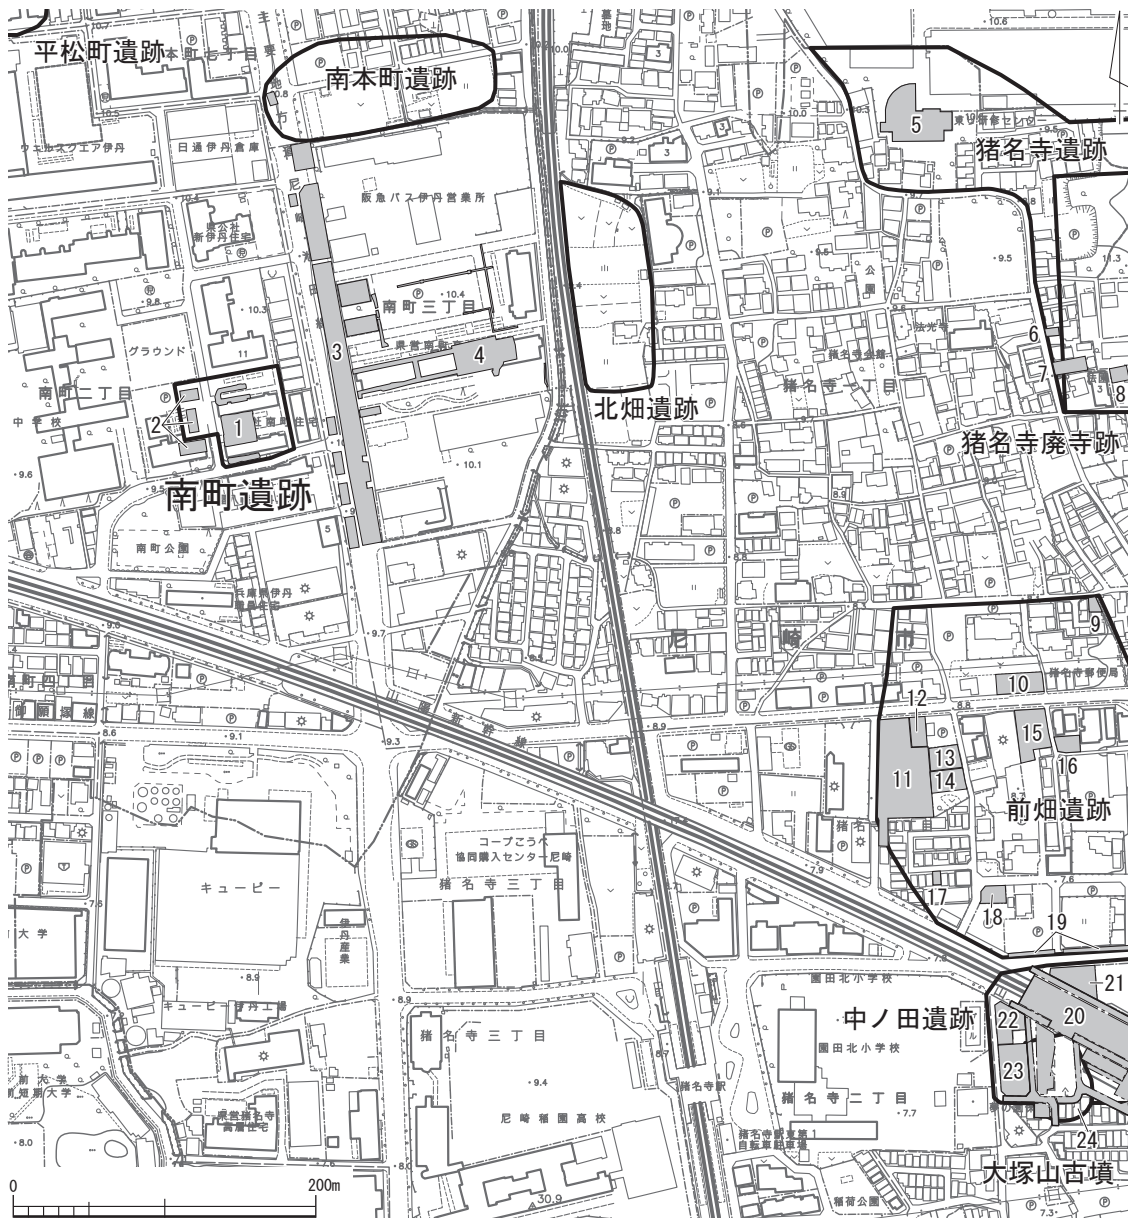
平松町遺跡
南本町遺跡
猪名寺遺跡
北畑遺跡
猪名寺廃寺跡
南町遺跡
前畑遺跡
中ノ田遺跡
大塚山古墳

日通伊丹倉庫
阪急バス伊丹営業所
南町三丁目
南町二丁目
グラウンド
南町公園
猪名寺一丁目
猪名寺郵便局
キユーピー
コープこうべ
協同購入センター尼崎
猪名寺三丁目
伊丹産業
キユーピー伊丹工場
猪名寺三丁目
尼崎稲園高校
園田北小学校
猪名寺二丁目
猪名寺駅
稲荷公園
尼崎市

1
2
3
3
3
3
4
5
6
7
8
9
10
11
12
13
14
15
16
17
18
19
20
21
22
23
24

10.7
10.6
10.0
9.8
10.4
10.3
9.6
9.5
10.1
9.7
9.1
9.3
8.9
8.6
8.8
7.9
7.6
7.8
8.0
8.5
9.4
7.7
7.3
0
200m